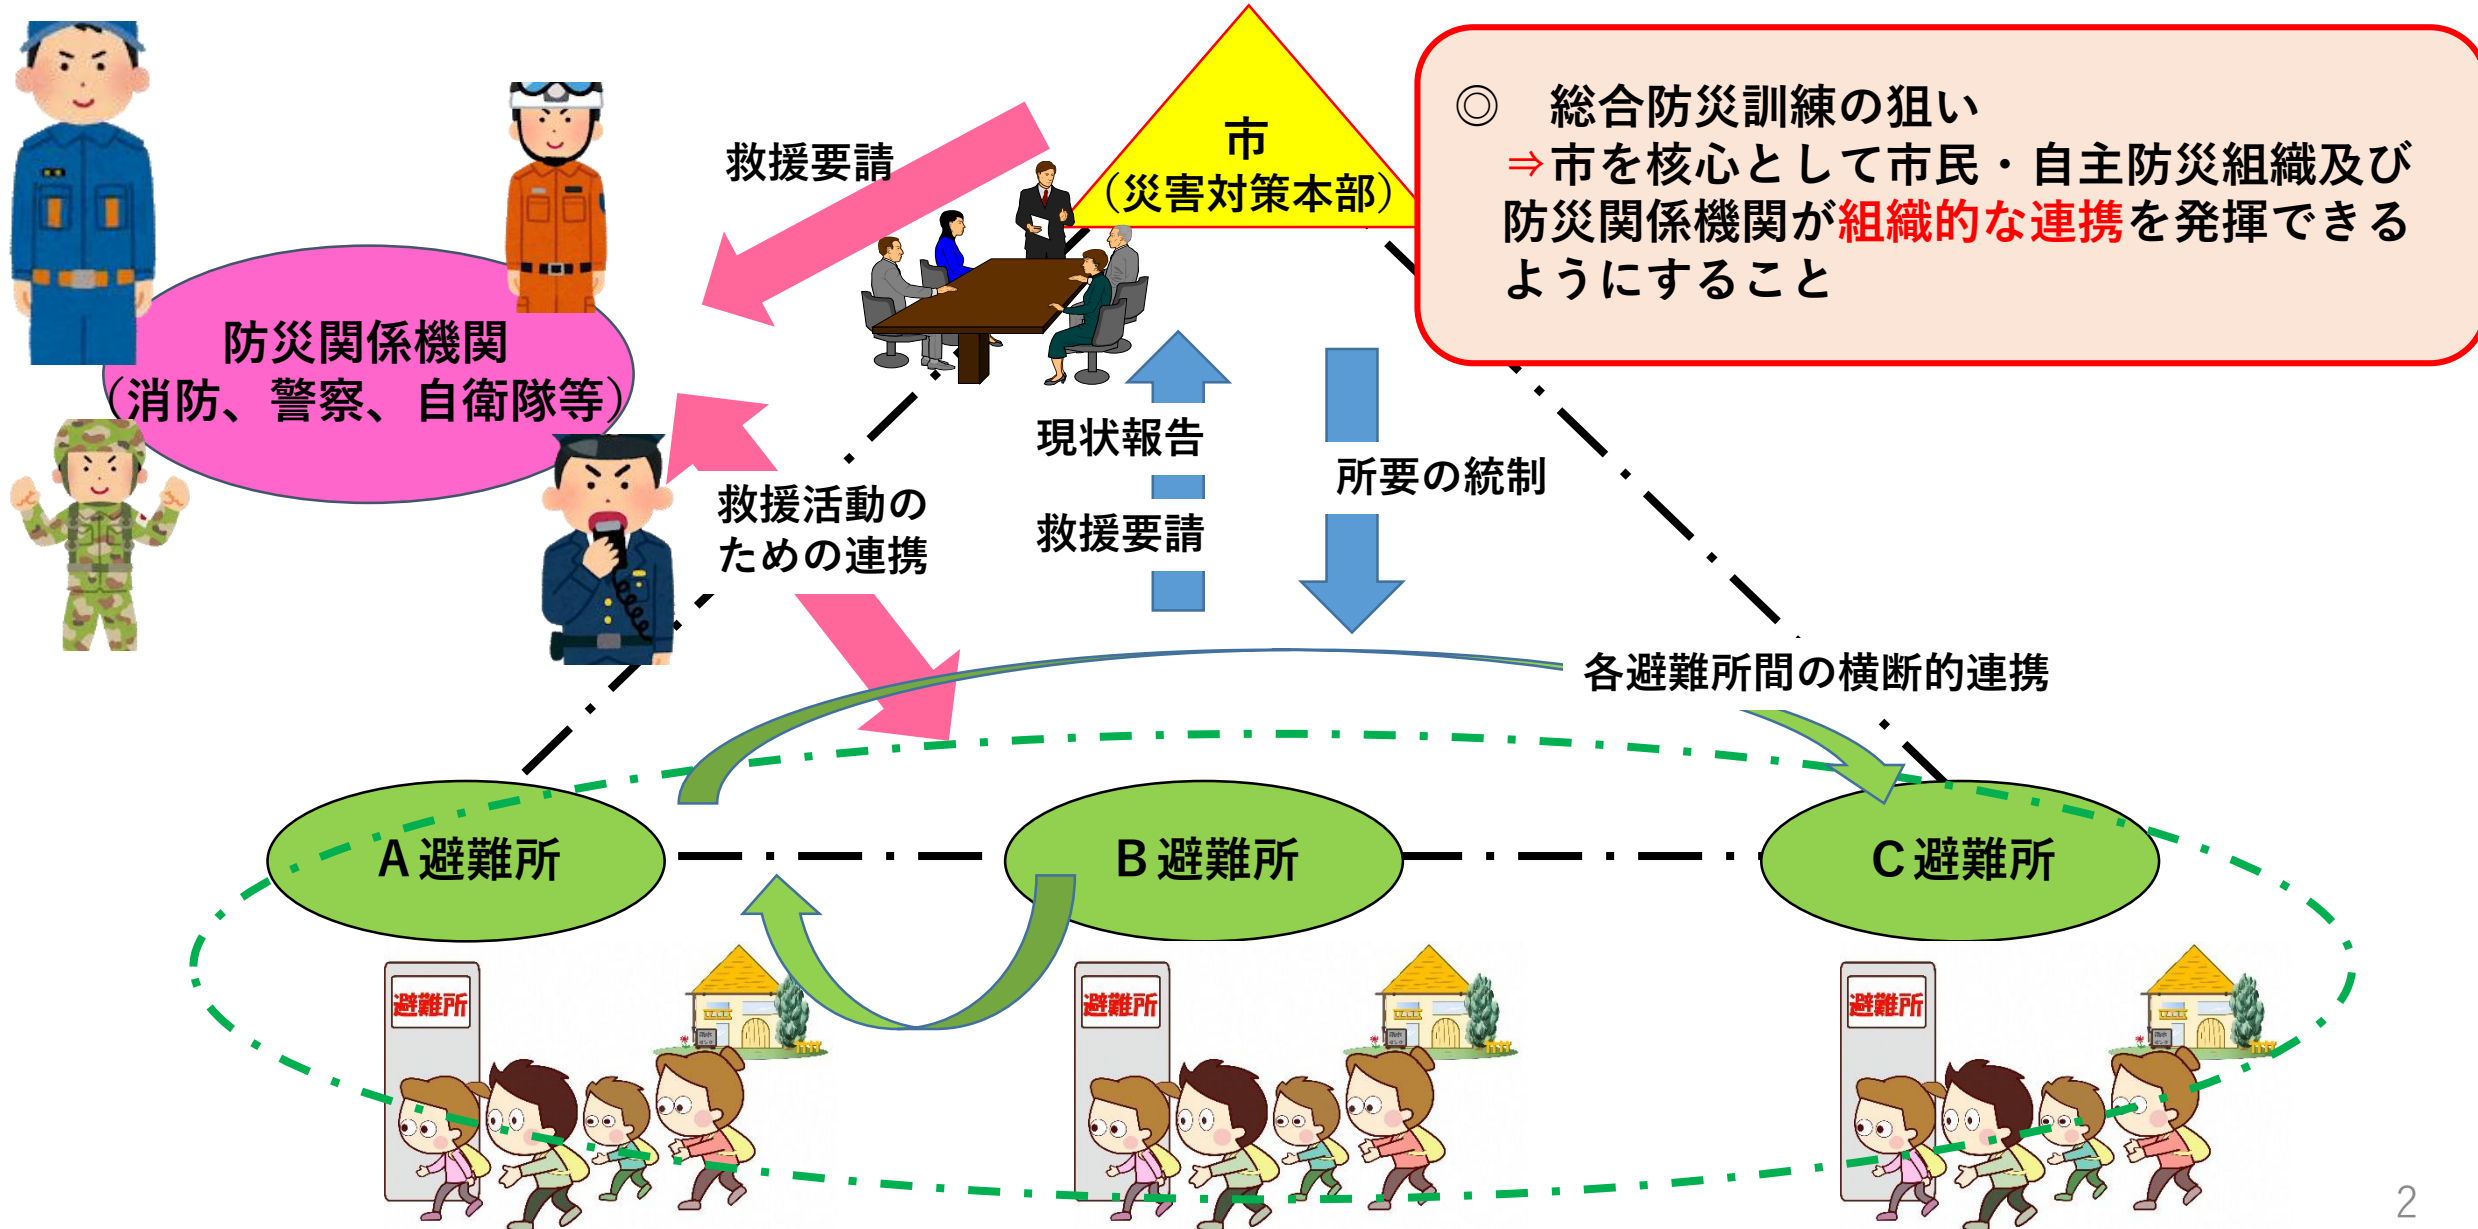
市
（災害対策本部）

◎　総合防災訓練の狙い
⇒市を核心として市民・自主防災組織及び防災関係機関が組織的な連携を発揮できるようにすること

救援要請

防災関係機関
（消防、警察、自衛隊等）

救援活動のための連携

現状報告

救援要請

所要の統制

各避難所間の横断的連携

A 避難所

B 避難所

C 避難所

避難所

避難所

避難所

2